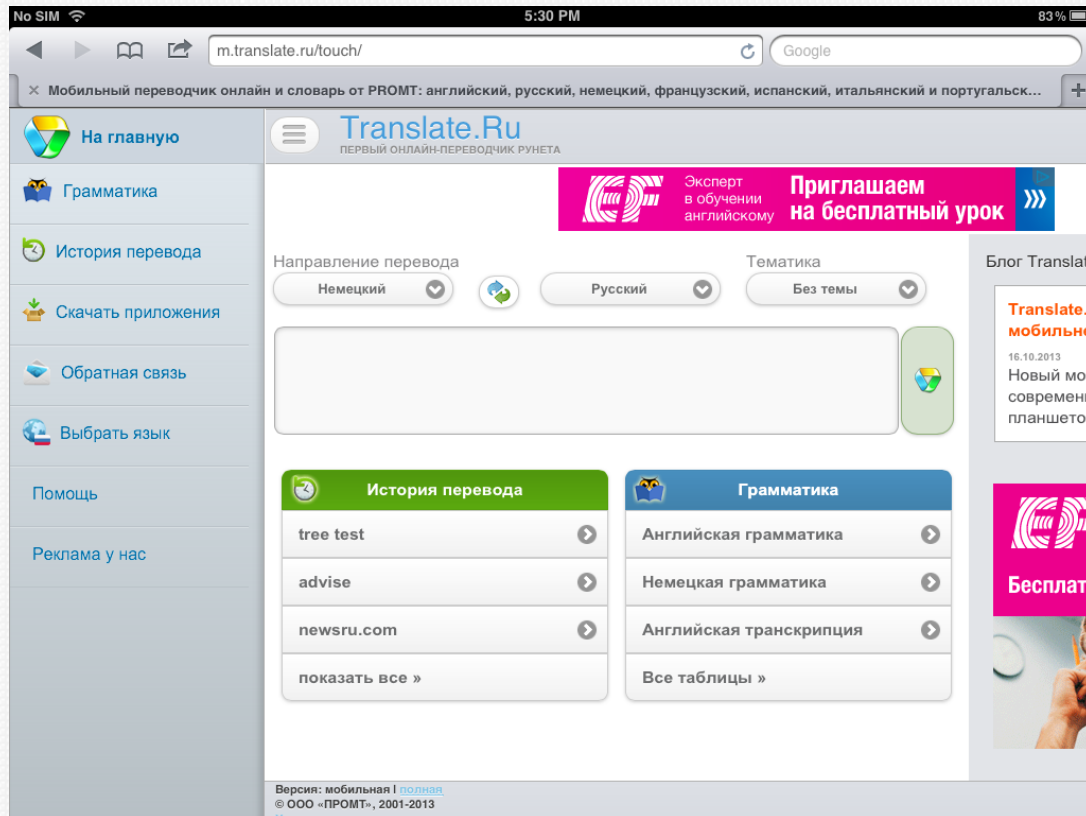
No SIM 5:30 PM 83%

m.translate.ru/touch/ Google

× Мобильный переводчик онлайн и словарь от PROMT: английский, русский, немецкий, французский, испанский, итальянский и португальск...

На главную

Грамматика

История перевода

Скачать приложения

Обратная связь

Выбрать язык

Помощь

Реклама у нас

Translate.Ru
ПЕРВЫЙ ОНЛАЙН-ПЕРЕВОДЧИК РУНЕТА

EF Эксперт в обучении английскому Приглашаем на бесплатный урок

Направление перевода
Немецкий
Русский
Тематика
Без темы

Блог Translat
Translate.
мобильн
16.10.2013
Новый мо
современ
планшето

История перевода
tree test
advise
newsru.com
показать все »

Грамматика
Английская грамматика
Немецкая грамматика
Английская транскрипция
Все таблицы »

EF
Бесплат

Версия: мобильная | полная
© ООО «ПРОМТ», 2001-2013